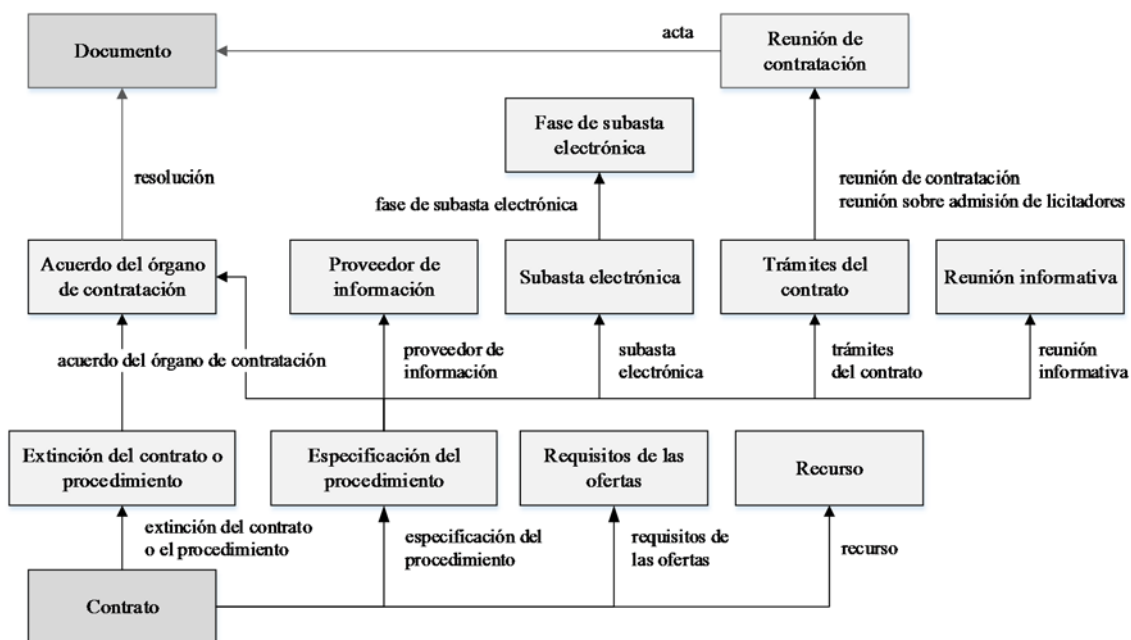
Documento

acta

Reunión de contratación

Fase de subasta electrónica

resolución

reunión de contratación
reunión sobre admisión de licitadores

fase de subasta electrónica

Acuerdo del órgano de contratación

Proveedor de información

Subasta electrónica

Trámites del contrato

Reunión informativa

acuerdo del órgano de contratación

proveedor de información

subasta electrónica

trámites del contrato

reunión informativa

Extinción del contrato o procedimiento

Especificación del procedimiento

Requisitos de las ofertas

Recurso

extinción del contrato o el procedimiento

especificación del procedimiento

requisitos de las ofertas

recurso

Contrato